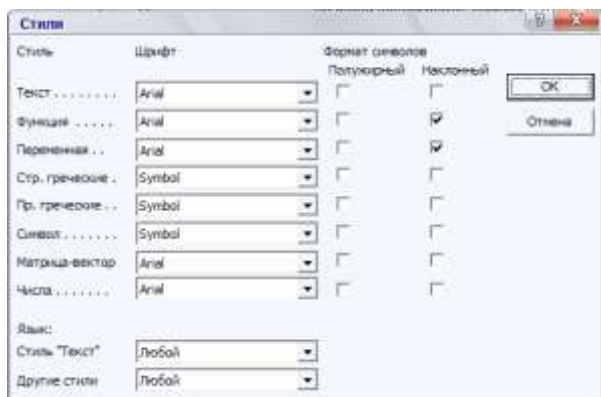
Стили

Стиль
Шрифт
Формат символов
Полужирный
Наклонный

Текст .........
Arial

Функция ......
Arial

Переменная ..
Arial

Стр. греческие .
Symbol

Пр. греческие ..
Symbol

Символ ........
Symbol

Матрица-вектор
Arial

Числа ........
Arial

OK
Отмена

Язык:
Стиль "Текст"
Любой
Другие стили
Любой